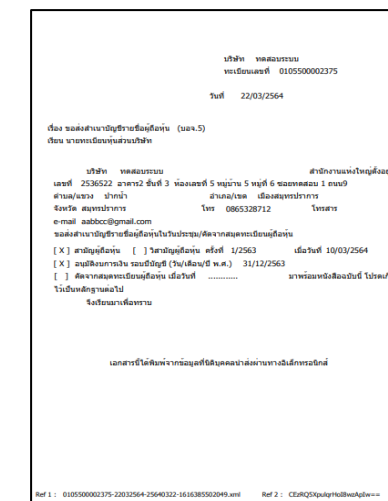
บริษัท ทดสอบระบบ
ทะเบียนเลขที่ 0105500002375

วันที่ 22/03/2564

เรื่อง ขอส่งสำเนาบัญชีรายชื่อผู้ถือหุ้น (บอจ.5)
เรียน นายทะเบียนหุ้นส่วนบริษัท

บริษัท ทดสอบระบบ สำนักงานแห่งใหญ่ตั้งอยู่
เลขที่ 2536522 อาคาร2 ชั้นที่ 3 ห้องเลขที่ 5 หมู่บ้าน 5 หมู่ที่ 6 ซอยทดสอบ 1 ถนน9
ตำบล/แขวง ปากน้ำ อำเภอ/เขต เมืองสมุทรปราการ
จังหวัด สมุทรปราการ โทร 0865328712 โทรสาร
e-mail aabbcc@gmail.com
ขอส่งสำเนาบัญชีรายชื่อผู้ถือหุ้นในรับประชุม/คัดจากสมุดทะเบียนผู้ถือหุ้น
[ X ] สามัญผู้ถือหุ้น [ ] วิสามัญผู้ถือหุ้น ครั้งที่ 1/2563 เมื่อวันที่ 10/03/2564
[ X ] อนุมัติงบการเงิน รอบปีบัญชี (วัน/เดือน/ปี พ.ศ.) 31/12/2563
[ ] คัดจากสมุดทะเบียนผู้ถือหุ้น เมื่อวันที่ ............ มาพร้อมหนังสือฉบับนี้ โปรดรับ
ไว้เป็นหลักฐานต่อไป
จึงเรียนมาเพื่อทราบ

เอกสารนี้ได้พิมพ์จากข้อมูลที่นิติบุคคลนำส่งผ่านทางอิเล็กทรอนิกส์

Ref 1 : 0105500002375-22032564-25640322-1616385502049.xml Ref 2 : CEzRQSXpulqrHol8wzApIw==